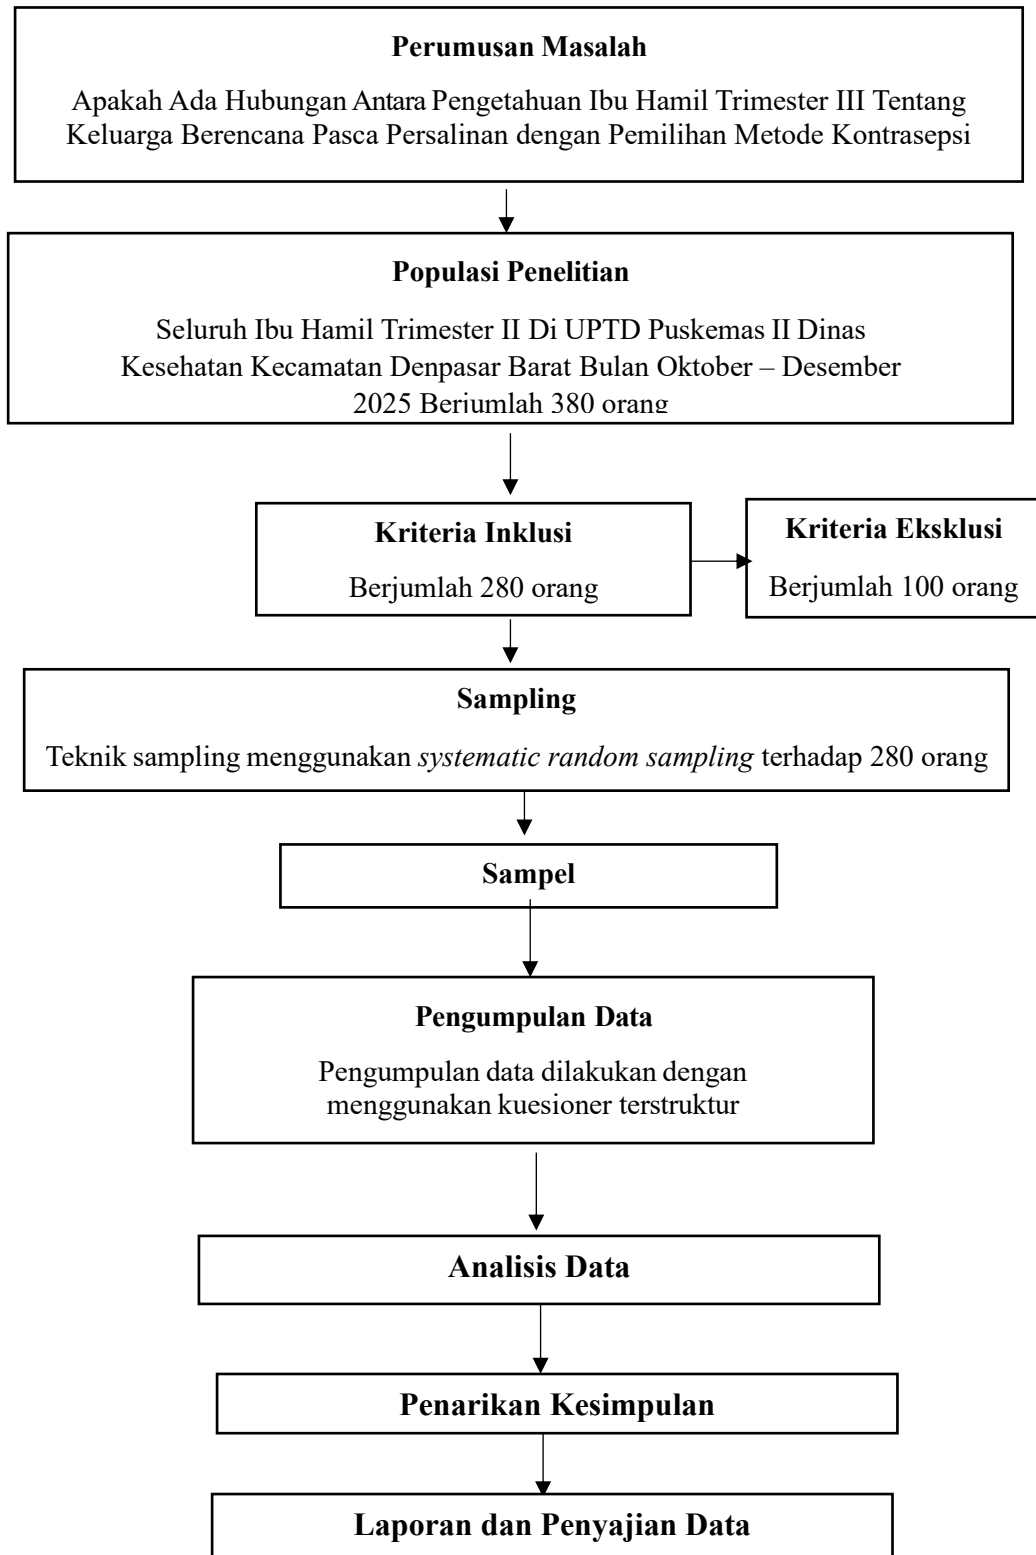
**Perumusan Masalah**

Apakah Ada Hubungan Antara Pengetahuan Ibu Hamil Trimester III Tentang Keluarga Berencana Pasca Persalinan dengan Pemilihan Metode Kontrasepsi

**Populasi Penelitian**

Seluruh Ibu Hamil Trimester II Di UPTD Puskemas II Dinas Kesehatan Kecamatan Denpasar Barat Bulan Oktober – Desember 2025 Berjumlah 380 orang

**Kriteria Inklusi**

Berjumlah 280 orang

**Kriteria Eksklusi**

Berjumlah 100 orang

**Sampling**

Teknik sampling menggunakan *systematic random sampling* terhadap 280 orang

**Sampel**

**Pengumpulan Data**

Pengumpulan data dilakukan dengan menggunakan kuesioner terstruktur

**Analisis Data**

**Penarikan Kesimpulan**

**Laporan dan Penyajian Data**